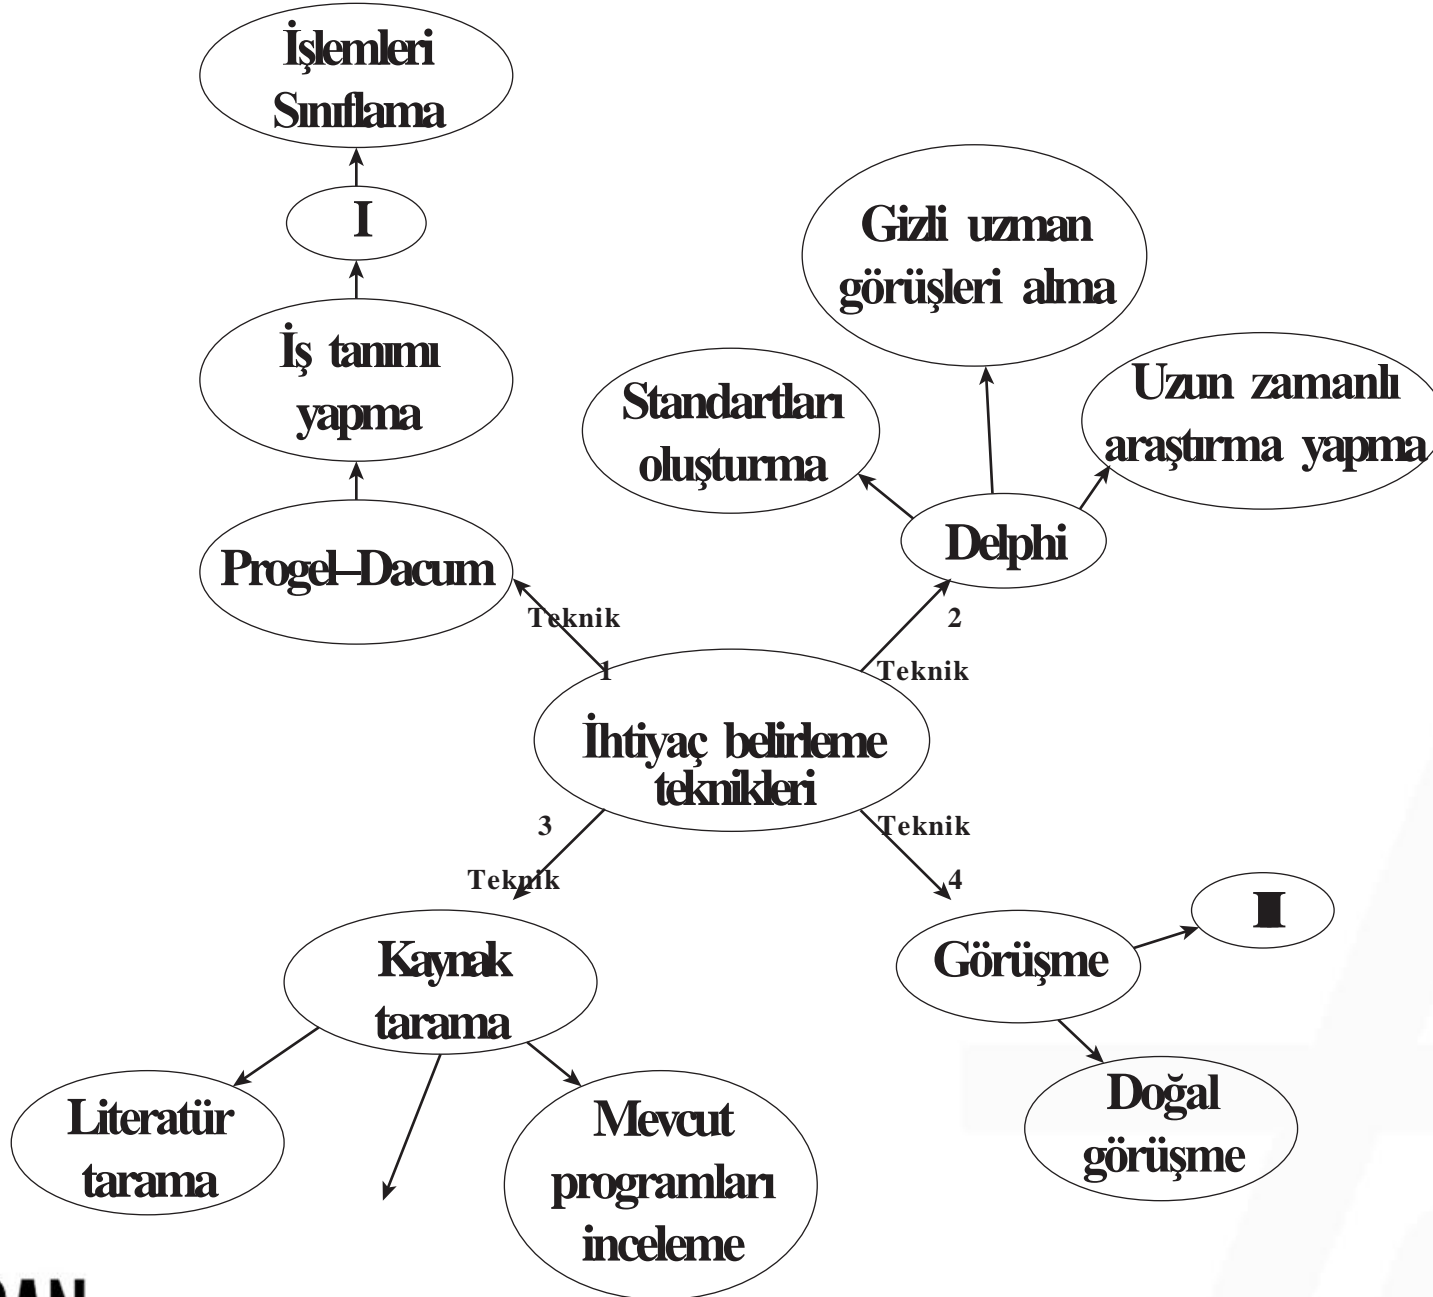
İşlemleri Sınıflama

I

İş tanımı yapma

Progel–Dacum

Teknik 1

Gizli uzman görüşleri alma

Standartları oluşturma

Uzun zamanlı araştırma yapma

Delphi

2 Teknik

İhtiyaç belirleme teknikleri

3 Teknik

Teknik 4

Kaynak tarama

Literatür tarama

Mevcut programları inceleme

Görüşme

II

Doğal görüşme

DAN